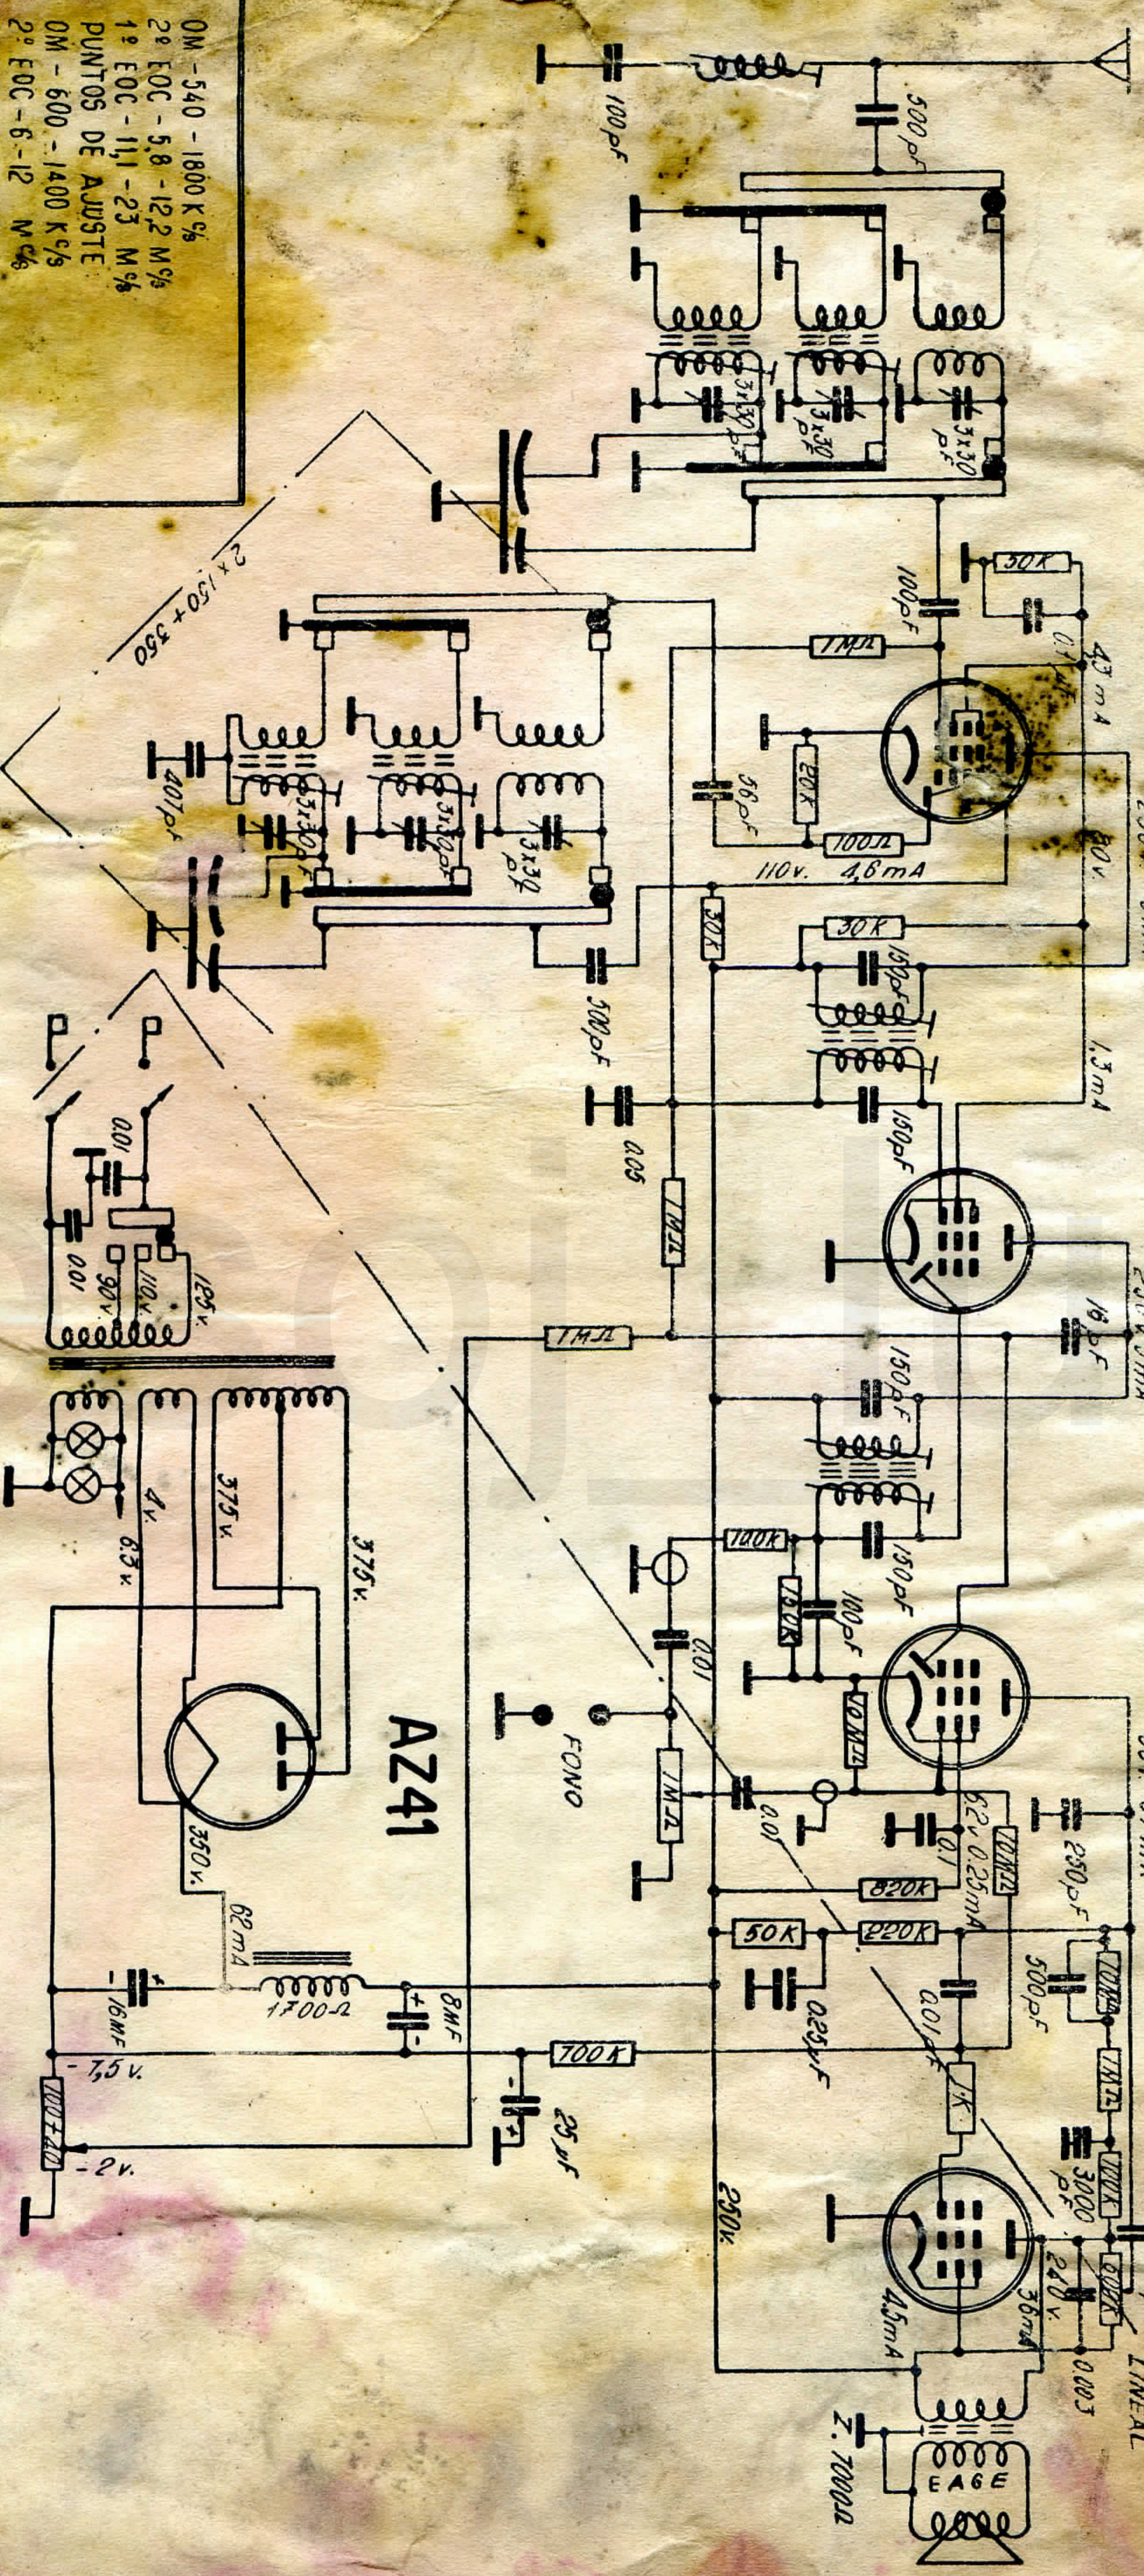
OM - 540 - 1800 K%
2º EOC - 5,8 - 12,2 M%
1º EOC - 11,1 - 23 M%
PUNTOS DE AJUSTE
OM - 600 - 1400 K%
2º EOC - 6 - 12 M%

100pF
500pF
3x30pF
3x30pF
3x30pF
100pF
50K
0,1
4,3 mA
1MΩ
2 x 150 + 350
56pF
20K
100Ω
110v.
4,6mA
80v.
40pF
3x30pF
3x30pF
3x30pF
500pF
30K
30K
150pF
150pF
1,3 mA
0,05
0,01
0,01
90v.
110v.
125v.
1MΩ
1MΩ
16pF
150pF
150pF
100K
100pF
150K
10MΩ
4v.
375v.
375v.
6,3v.
AZ41
FONO
0,01
1MΩ
0,01
0,1
62v. 0,25mA
10MΩ
350v.
62 mA
820K
50K
220K
16MF
1700Ω
8MF
0,25μF
0,01
250pF
500pF
700K
1MΩ
-7,5 v.
25μF
1K
-2v.
100Ω
250K
3000pF
100K
240v.
4,5mA
36mA
500K
0,003
LINEAL
Z. 7000Ω
EAGE